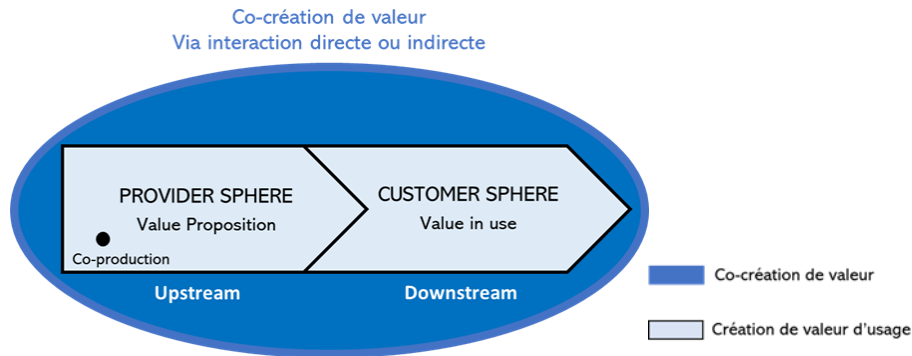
Co-création de valeur
Via interaction directe ou indirecte

PROVIDER SPHERE
Value Proposition

Co-production

CUSTOMER SPHERE
Value in use

Upstream

Downstream

Co-création de valeur

Création de valeur d'usage